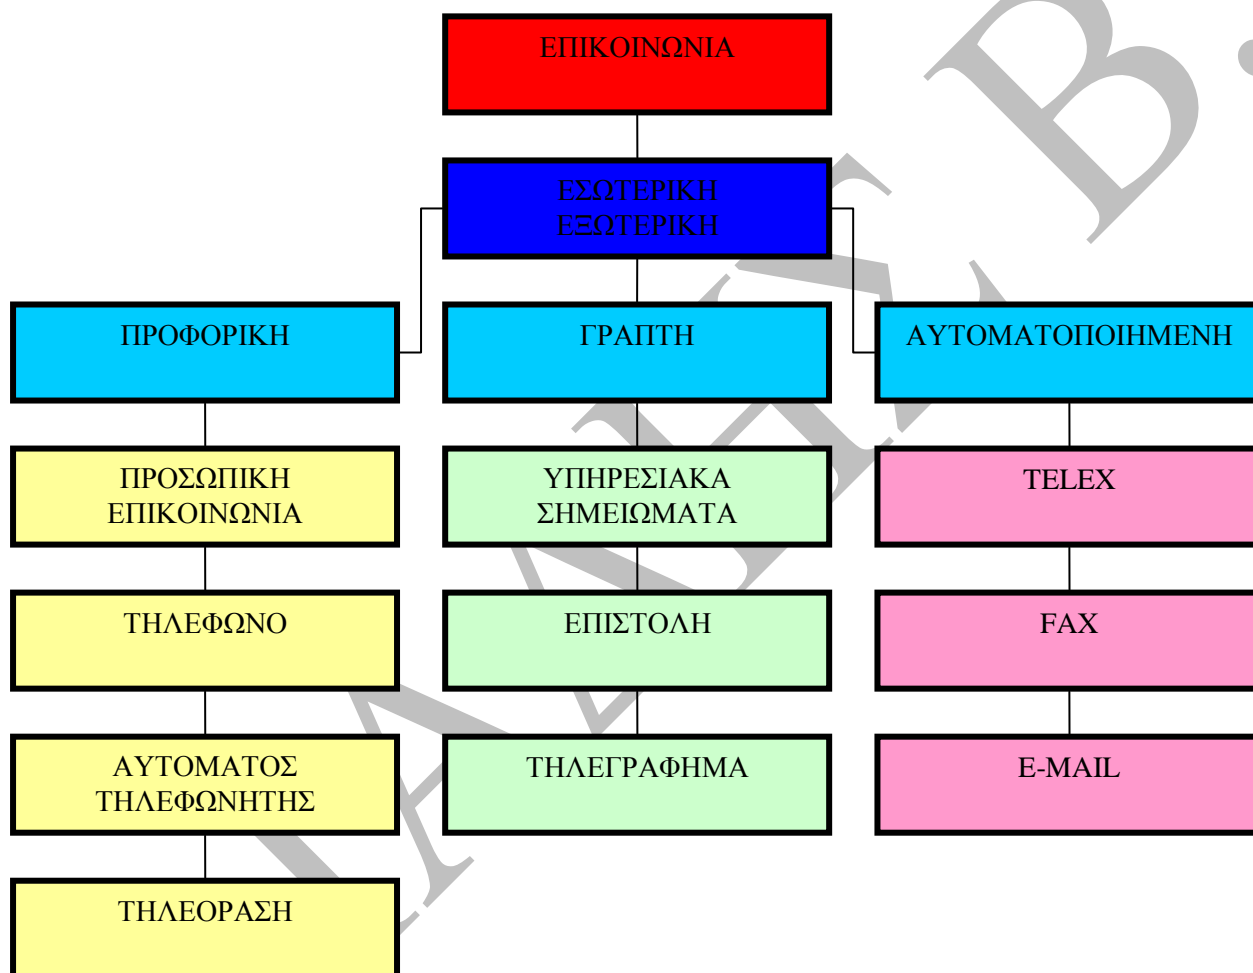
ΕΠΙΚΟΙΝΩΝΙΑ

ΕΣΩΤΕΡΙΚΗ
ΕΞΩΤΕΡΙΚΗ

ΠΡΟΦΟΡΙΚΗ

ΓΡΑΠΤΗ

ΑΥΤΟΜΑΤΟΠΟΙΗΜΕΝΗ

ΠΡΟΣΩΠΙΚΗ
ΕΠΙΚΟΙΝΩΝΙΑ

ΤΗΛΕΦΩΝΟ

ΑΥΤΟΜΑΤΟΣ
ΤΗΛΕΦΩΝΗΤΗΣ

ΤΗΛΕΟΡΑΣΗ

ΥΠΗΡΕΣΙΑΚΑ
ΣΗΜΕΙΩΜΑΤΑ

ΕΠΙΣΤΟΛΗ

ΤΗΛΕΓΡΑΦΗΜΑ

TELEX

FAX

E-MAIL

ΑΝΝΑ Β.